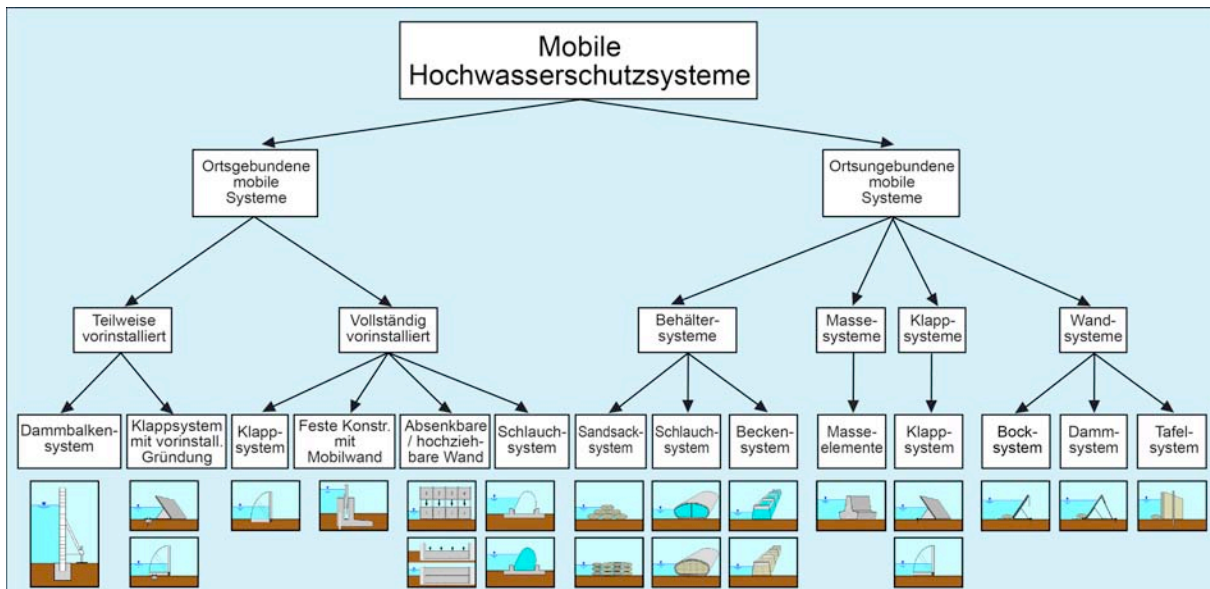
Mobile Hochwasserschutzsysteme

Ortsgebundene mobile Systeme

Ortsungebundene mobile Systeme

Teilweise vorinstalliert

Vollständig vorinstalliert

Behältersysteme

Massesysteme

Klappsysteme

Wandsysteme

Dammbalkensystem

Klappsystem mit vorinstall. Gründung

Klappsystem

Feste Konstr. mit Mobilwand

Absenkbare / hochziehbare Wand

Schlauchsystem

Sandsacksystem

Schlauchsystem

Beckensystem

Masseelemente

Klappsystem

Bocksystem

Dammsystem

Tafelsystem